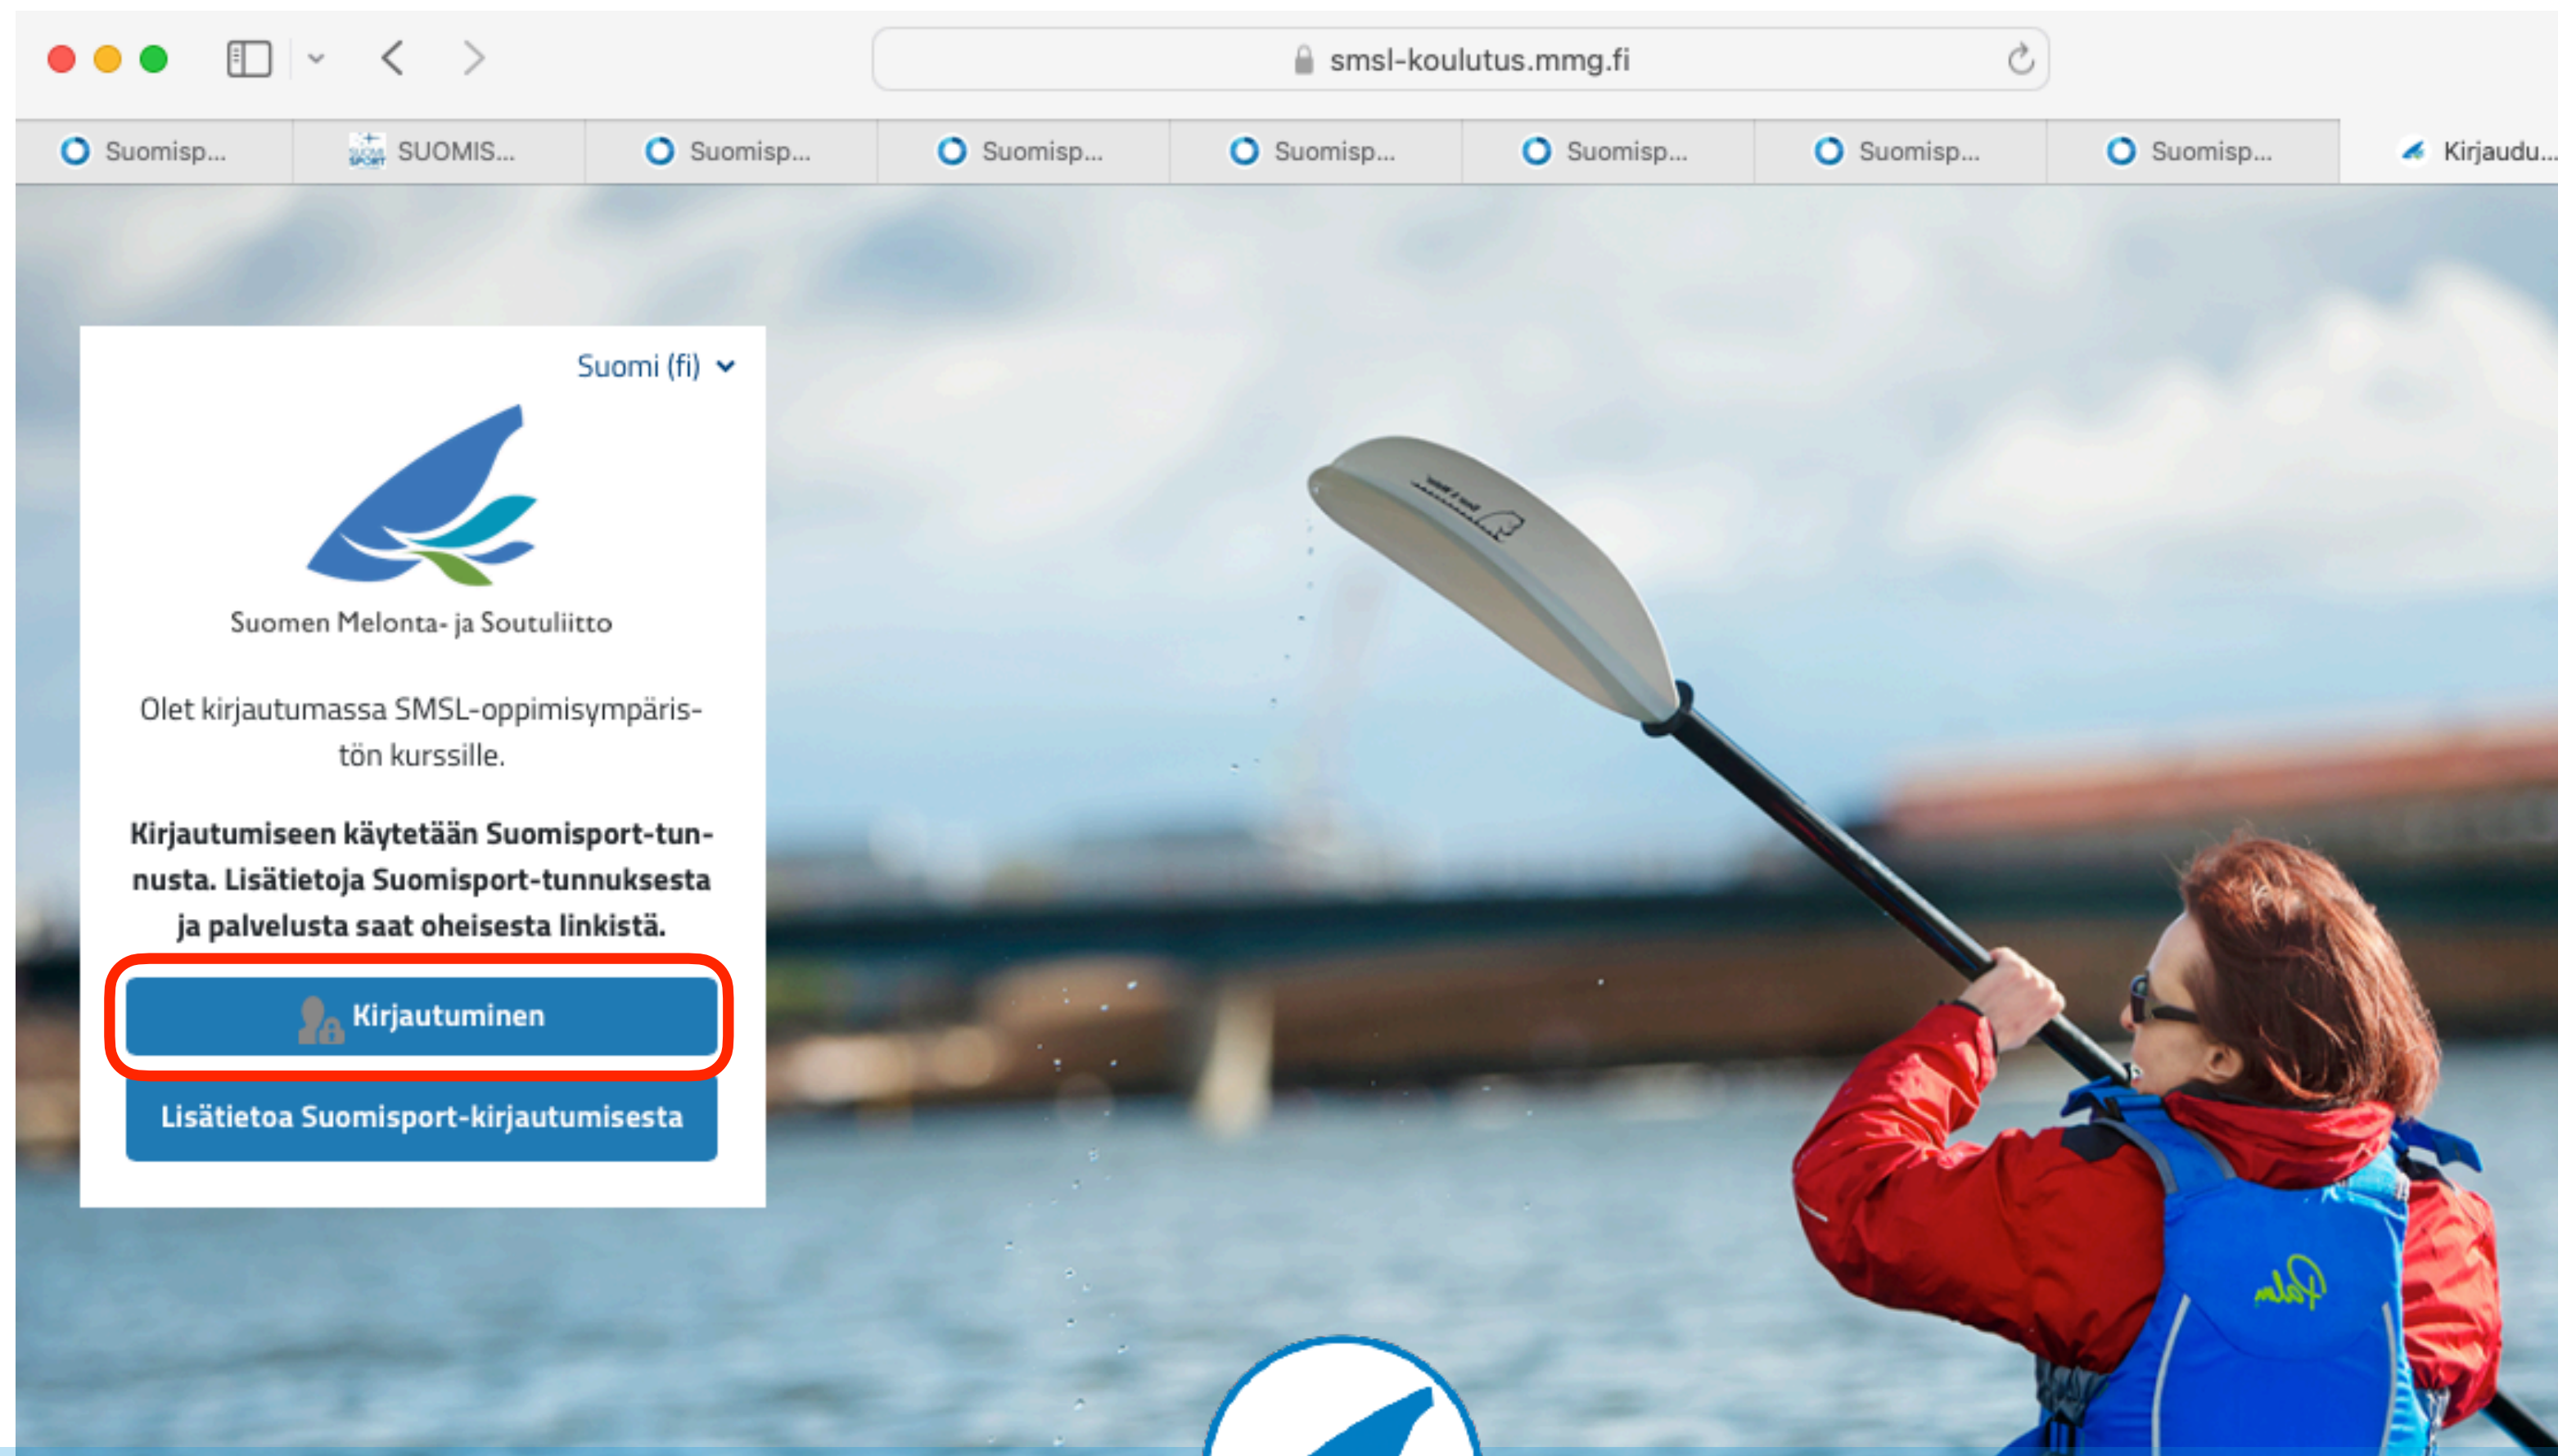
smsl-koulutus.mmg.fi

Suomisp... SUOMIS... Suomisp... Suomisp... Suomisp... Suomisp... Suomisp... Suomisp... Kirjaudu...

Suomi (fi)

Suomen Melonta- ja Soutuliitto

Olet kirjautumassa SMSL-oppimisympäristön kurssille.

**Kirjautumiseen käytetään Suomisport-tunnusta. Lisätietoja Suomisport-tunnuksesta ja palvelusta saat oheisesta linkistä.**

Kirjautuminen

Lisätietoa Suomisport-kirjautumisesta